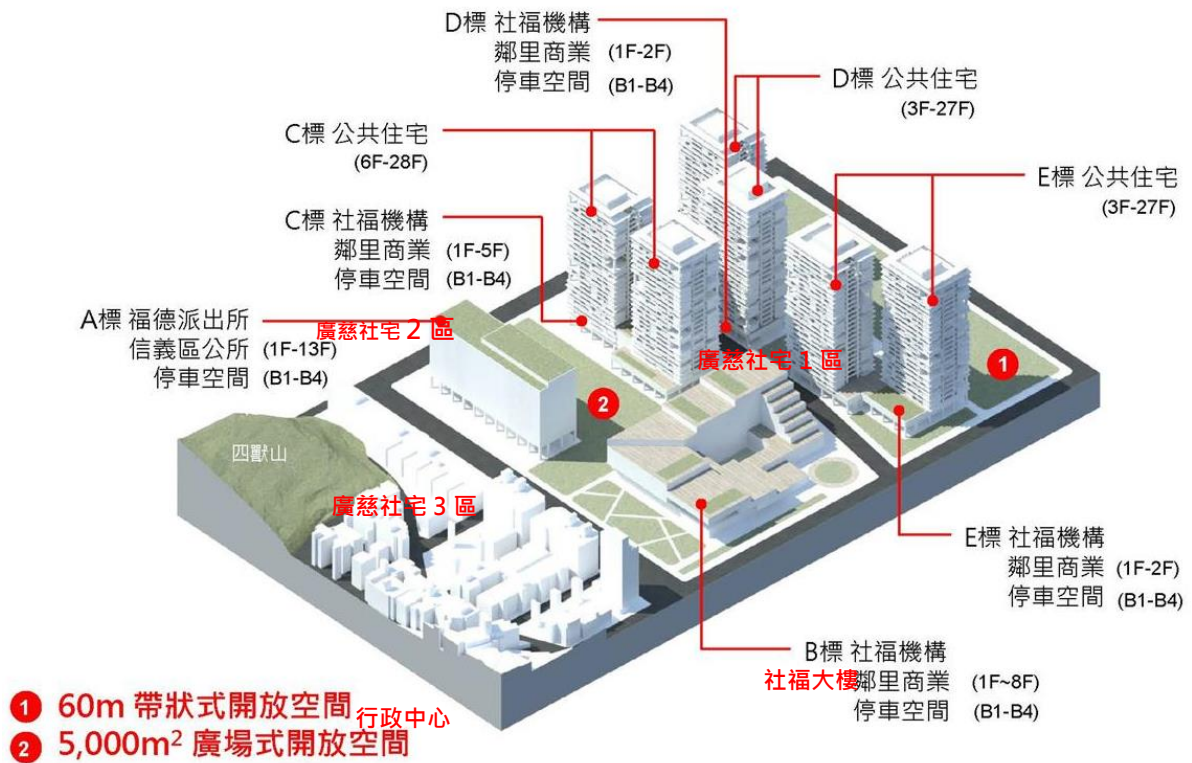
D標 社福機構
鄰里商業 (1F-2F)
停車空間 (B1-B4)

D標 公共住宅
(3F-27F)

C標 公共住宅
(6F-28F)

E標 公共住宅
(3F-27F)

C標 社福機構
鄰里商業 (1F-5F)
停車空間 (B1-B4)

A標 福德派出所
信義區公所 (1F-13F)
停車空間 (B1-B4)

廣慈社宅 2 區

廣慈社宅 1 區

1

2

四獸山

廣慈社宅 3 區

E標 社福機構
鄰里商業 (1F-2F)
停車空間 (B1-B4)

B標 社福機構
社福大樓
鄰里商業 (1F~8F)
停車空間 (B1-B4)

1 60m 帶狀式開放空間
行政中心
2 5,000m$^2$ 廣場式開放空間